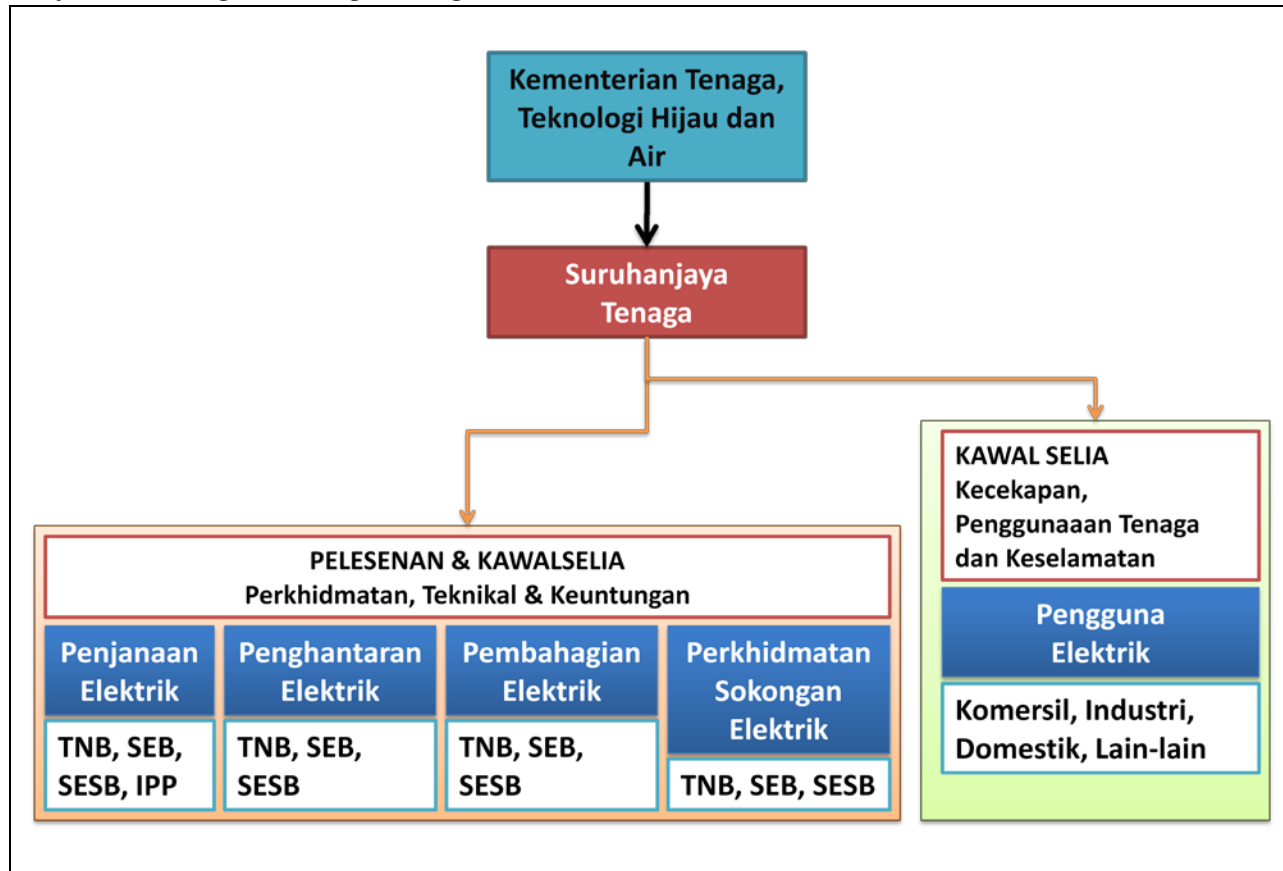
Kementerian Tenaga, Teknologi Hijau dan Air

Suruhanjaya Tenaga

PELESENAN & KAWALSELIA
Perkhidmatan, Teknikal & Keuntungan

Penjanaan Elektrik

TNB, SEB, SESB, IPP

Penghantaran Elektrik

TNB, SEB, SESB

Pembahagian Elektrik

TNB, SEB, SESB

Perkhidmatan Sokongan Elektrik

TNB, SEB, SESB

KAWAL SELIA
Kecekapan, Penggunaaan Tenaga dan Keselamatan

Pengguna Elektrik

Komersil, Industri, Domestik, Lain-lain